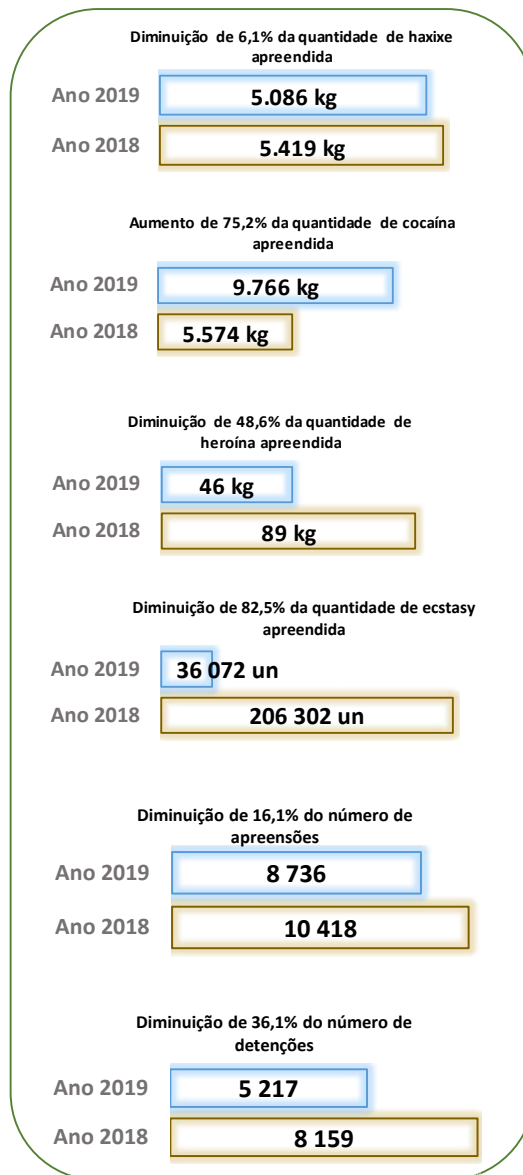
Diminuição de 6,1% da quantidade de haxixe apreendida

Ano 2019
5.086 kg

Ano 2018
5.419 kg

Aumento de 75,2% da quantidade de cocaína apreendida

Ano 2019
9.766 kg

Ano 2018
5.574 kg

Diminuição de 48,6% da quantidade de heroína apreendida

Ano 2019
46 kg

Ano 2018
89 kg

Diminuição de 82,5% da quantidade de ecstasy apreendida

Ano 2019
36 072 un

Ano 2018
206 302 un

Diminuição de 16,1% do número de apreensões

Ano 2019
8 736

Ano 2018
10 418

Diminuição de 36,1% do número de detenções

Ano 2019
5 217

Ano 2018
8 159